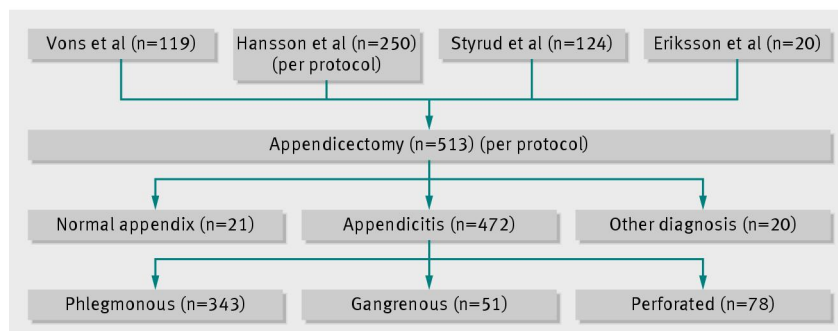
Vons et al (n=119)

Hansson et al (n=250) (per protocol)

Styrud et al (n=124)

Eriksson et al (n=20)

Appendicectomy (n=513) (per protocol)

Normal appendix (n=21)

Appendicitis (n=472)

Other diagnosis (n=20)

Phlegmonous (n=343)

Gangrenous (n=51)

Perforated (n=78)